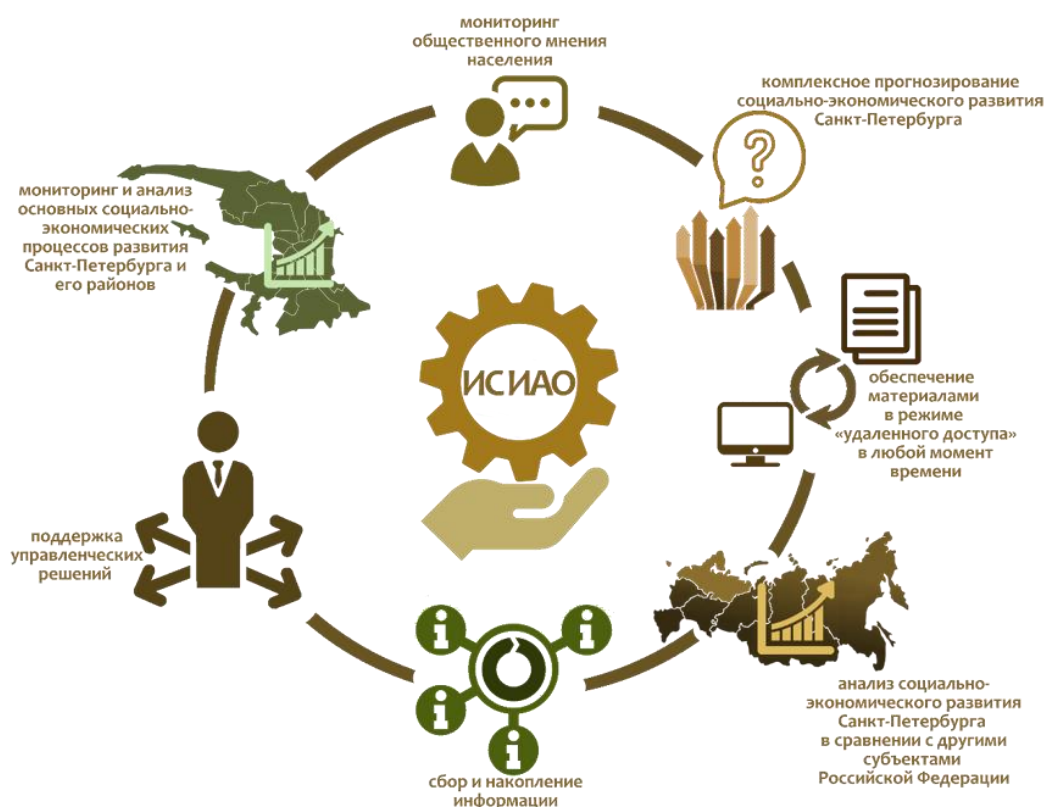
мониторинг общественного мнения населения

комплексное прогнозирование социально-экономического развития Санкт-Петербурга

мониторинг и анализ основных социально-экономических процессов развития Санкт-Петербурга и его районов

ИСИАО

обеспечение материалами в режиме «удаленного доступа» в любой момент времени

поддержка управленческих решений

анализ социально-экономического развития Санкт-Петербурга в сравнении с другими субъектами Российской Федерации

сбор и накопление информации